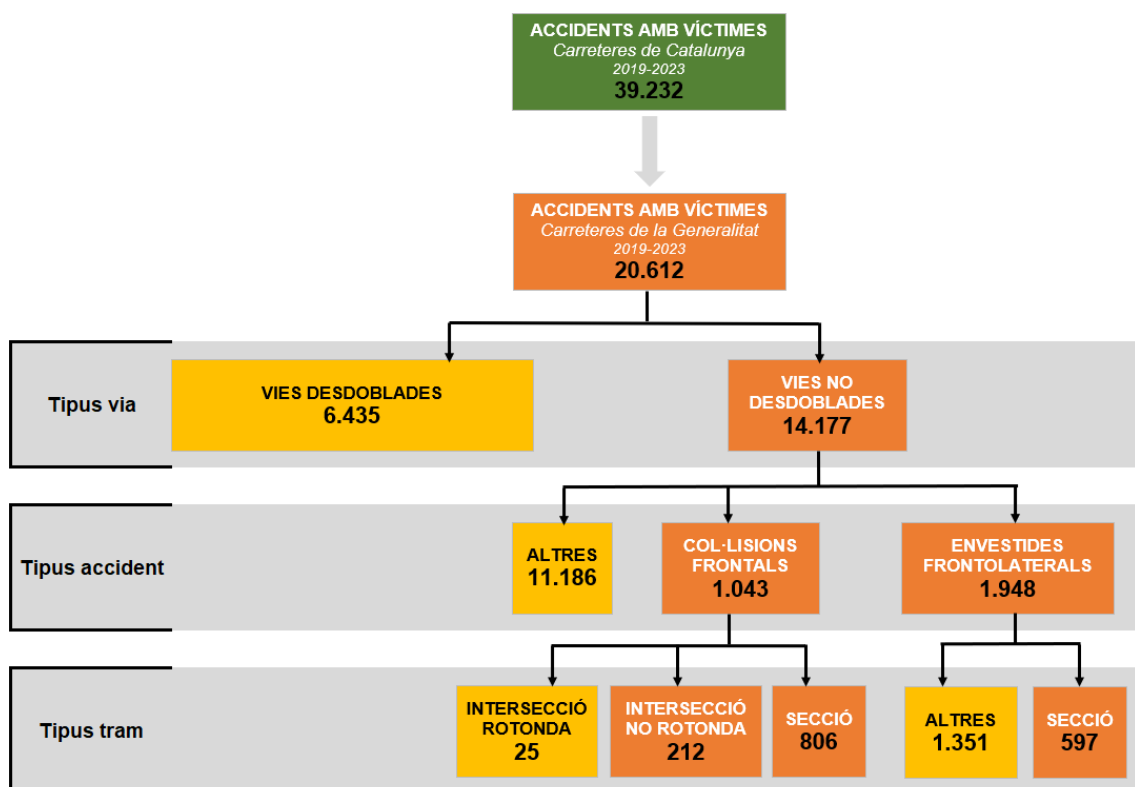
ACCIDENTS AMB VÍCTIMES
Carreteres de Catalunya
2019-2023
39.232

ACCIDENTS AMB VÍCTIMES
Carreteres de la Generalitat
2019-2023
20.612

Tipus via

VIES DESDOBLADES
6.435

VIES NO DESDOBLADES
14.177

Tipus accident

ALTRES
11.186

COL·LISIONS FRONTALS
1.043

ENVESTIDES FRONTOLATERALS
1.948

Tipus tram

INTERSECCIÓ ROTONDA
25

INTERSECCIÓ NO ROTONDA
212

SECCIÓ
806

ALTRES
1.351

SECCIÓ
597